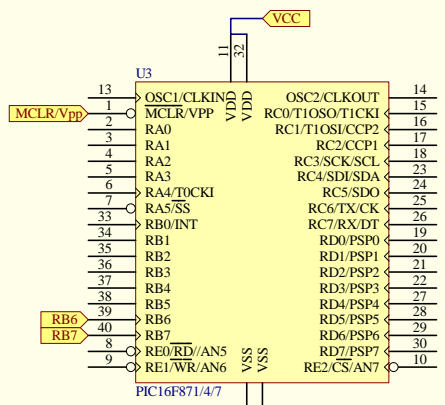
VCC

11 32

U3

VDD VDD

13 OSC1/CLKIN
MCLR/Vpp 1 $\overline{MCLR}$/VPP
2 RA0
3 RA1
4 RA2
5 RA3
6 RA4/T0CKI
7 RA5/$\overline{SS}$
33 RB0/INT
34 RB1
35 RB2
36 RB3
37 RB4
38 RB5
RB6 39 RB6
RB7 40 RB7
8 RE0/$\overline{RD}$/AN5
9 RE1/$\overline{WR}$/AN6

OSC2/CLKOUT 14
RC0/T1OSO/T1CKI 15
RC1/T1OSI/CCP2 16
RC2/CCP1 17
RC3/SCK/SCL 18
RC4/SDI/SDA 23
RC5/SDO 24
RC6/TX/CK 25
RC7/RX/DT 26
RD0/PSP0 19
RD1/PSP1 20
RD2/PSP2 21
RD3/PSP3 22
RD4/PSP4 27
RD5/PSP5 28
RD6/PSP6 29
RD7/PSP7 30
RE2/CS/AN7 10

VSS VSS

PIC16F871/4/7